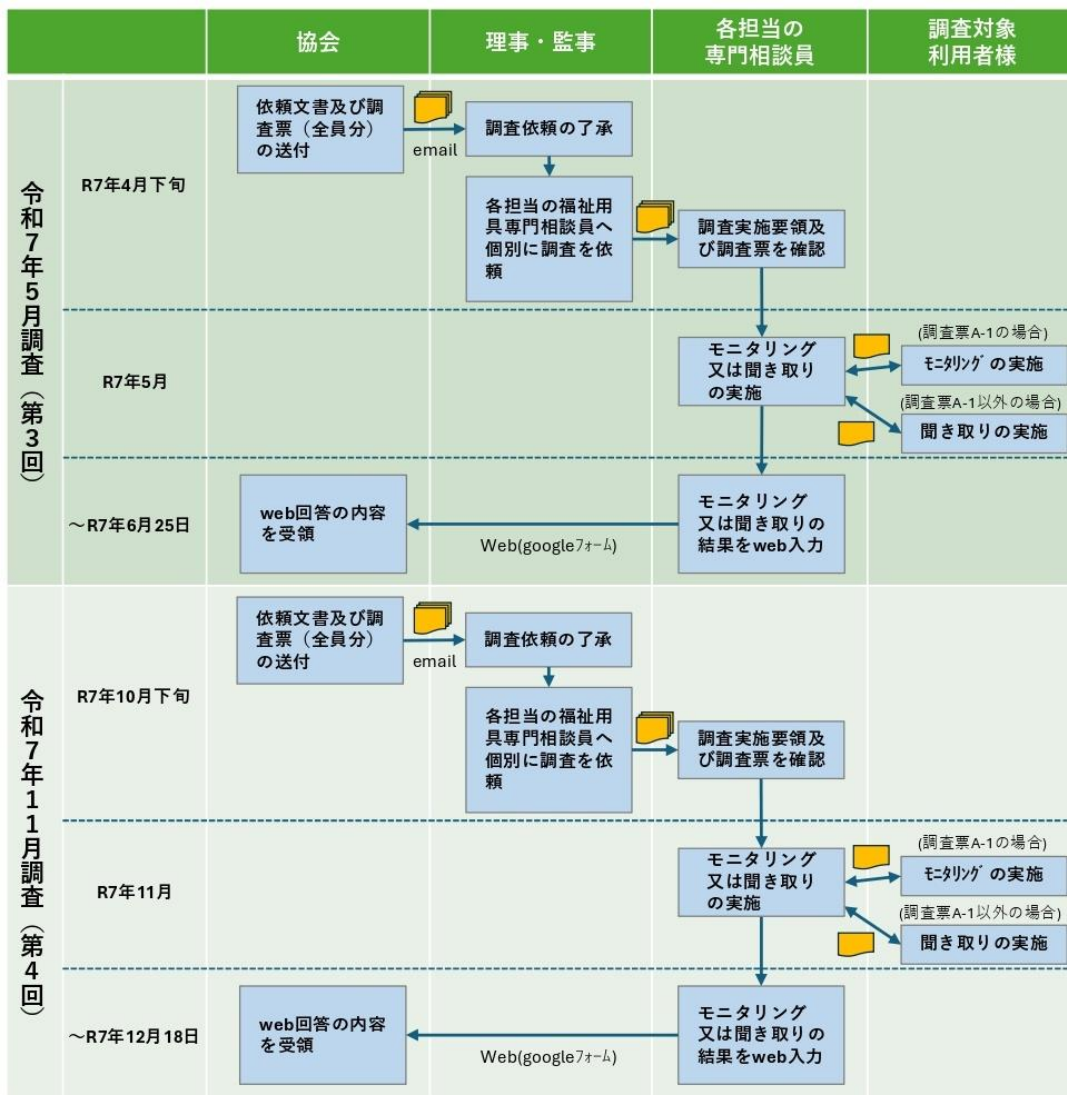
| | | 協会 | 理事・監事 | 各担当の専門相談員 | 調査対象利用者様 |
|---|---|---|---|---|---|
| 令和7年5月調査（第3回） | R7年4月下旬 | 依頼文書及び調査票（全員分）の送付 | 調査依頼の了承 | | |
| | | email | 各担当の福祉用具専門相談員へ個別に調査を依頼 | 調査実施要領及び調査票を確認 | |
| | R7年5月 | | | モニタリング又は聞き取りの実施 | (調査票A-1の場合) ﾓﾆﾀﾘﾝｸﾞの実施 (調査票A-1以外の場合) 聞き取りの実施 |
| | ～R7年6月25日 | web回答の内容を受領 | Web(googleﾌｫｰﾑ) | モニタリング又は聞き取りの結果をweb入力 | |
| 令和7年11月調査（第4回） | R7年10月下旬 | 依頼文書及び調査票（全員分）の送付 | 調査依頼の了承 | | |
| | | email | 各担当の福祉用具専門相談員へ個別に調査を依頼 | 調査実施要領及び調査票を確認 | |
| | R7年11月 | | | モニタリング又は聞き取りの実施 | (調査票A-1の場合) ﾓﾆﾀﾘﾝｸﾞの実施 (調査票A-1以外の場合) 聞き取りの実施 |
| | ～R7年12月18日 | web回答の内容を受領 | Web(googleﾌｫｰﾑ) | モニタリング又は聞き取りの結果をweb入力 | |